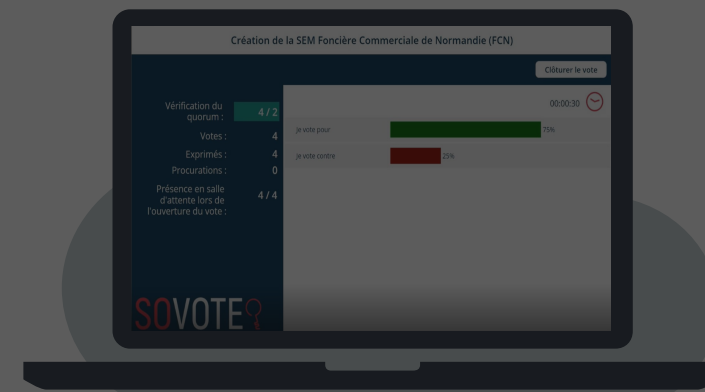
Création de la SEM Foncière Commerciale de Normandie (FCN)

Clôturer le vote

Vérification du quorum : 4 / 2
Votes : 4
Exprimés : 4
Procurations : 0
Présence en salle d'attente lors de l'ouverture du vote : 4 / 4

00:00:30

Je vote pour 75%
Je vote contre 25%

SOVOTE